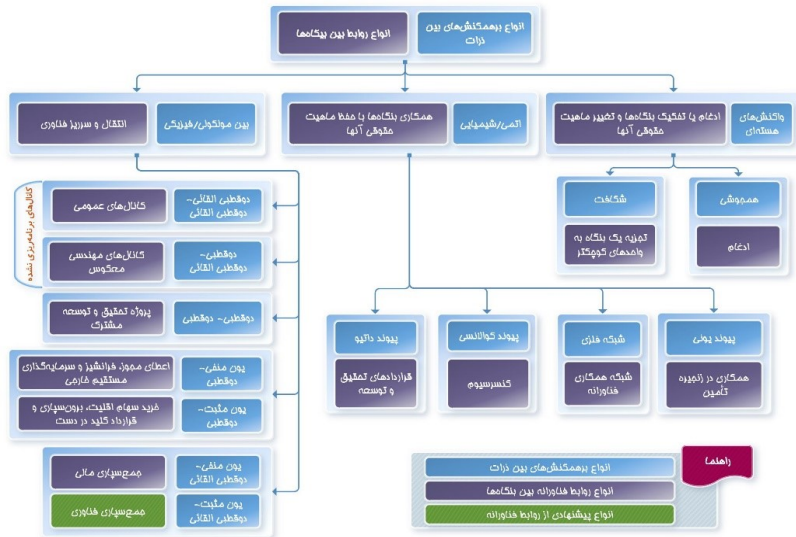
انواع برهمکنش‌های بین ذرات

انواع روابط بین بنگاه‌ها

واکنش‌های هسته‌ای

ادغام یا تفکیک بنگاه‌ها و تغییر ماهیت حقوقی آنها

اتمی/شیمیایی

همکاری بنگاه‌ها با حفظ ماهیت حقوقی آنها

بین مولکولی/فیزیکی

انتقال و سرریز فناوری

همجوشی

ادغام

شکافت

تجزیه یک بنگاه به واحدهای کوچکتر

پیوند یونی

همکاری در زنجیره تأمین

شبکه فلزی

شبکه همکاری فناورانه

پیوند کووالانسی

کنسرسیوم

پیوند داتیو

قراردادهای تحقیق و توسعه

کانال‌های برنامه‌ریزی نشده

دوقطبی القائی- دوقطبی القائی

کانال‌های عمومی

دوقطبی- دوقطبی القائی

کانال‌های مهندسی معکوس

دوقطبی- دوقطبی

پروژه تحقیق و توسعه مشترک

یون منفی- دوقطبی

اعطای مجوز، فرانشیز و سرمایه‌گذاری مستقیم خارجی

یون مثبت- دوقطبی

خرید سهام اقلیت، برون‌سپاری و قرارداد کلید در دست

یون منفی- دوقطبی القائی

جمع‌سپاری مالی

یون مثبت- دوقطبی القائی

جمع‌سپاری فناوری

راهنما

انواع برهمکنش‌های بین ذرات

انواع روابط فناورانه بین بنگاه‌ها

انواع پیشنهادی از روابط فناورانه